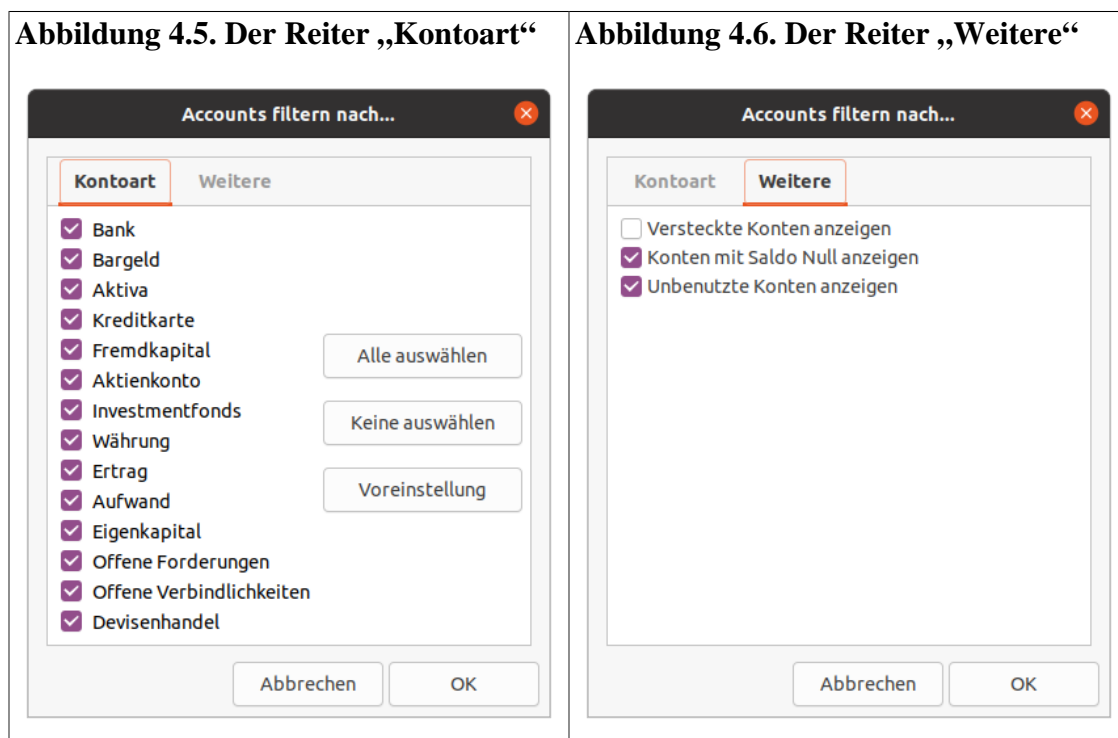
Abbildung 4.5. Der Reiter „Kontoart“

Accounts filtern nach...

Kontoart Weitere

Bank
Bargeld
Aktiva
Kreditkarte
Fremdkapital
Aktienkonto
Investmentfonds
Währung
Ertrag
Aufwand
Eigenkapital
Offene Forderungen
Offene Verbindlichkeiten
Devisenhandel

Alle auswählen
Keine auswählen
Voreinstellung

Abbrechen OK

Abbildung 4.6. Der Reiter „Weitere“

Accounts filtern nach...

Kontoart Weitere

Versteckte Konten anzeigen
Konten mit Saldo Null anzeigen
Unbenutzte Konten anzeigen

Abbrechen OK